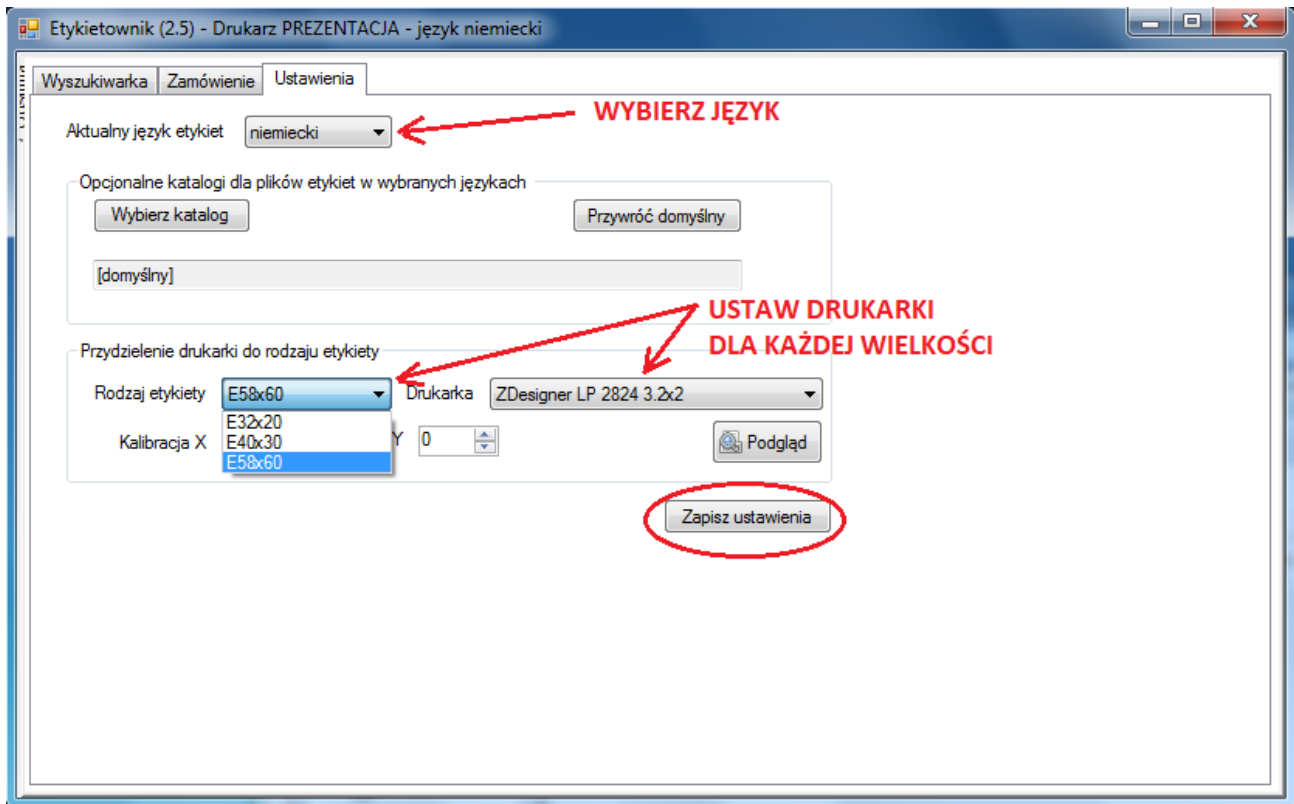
Etykietownik (2.5) - Drukarz PREZENTACJA - język niemiecki

Wyszukiwarka | Zamówienie | Ustawienia

Aktualny język etykiet niemiecki

WYBIERZ JĘZYK

Opcjonalne katalogi dla plików etykiet w wybranych językach

Wybierz katalog

Przywróć domyślny

[domyślny]

USTAW DRUKARKI DLA KAŻDEJ WIELKOŚCI

Przydzielenie drukarki do rodzaju etykiety

Rodzaj etykiety E58x60

E32x20
E40x30
E58x60

Drukarka ZDesigner LP 2824 3.2x2

Kalibracja X

Y 0

Podgląd

Zapisz ustawienia